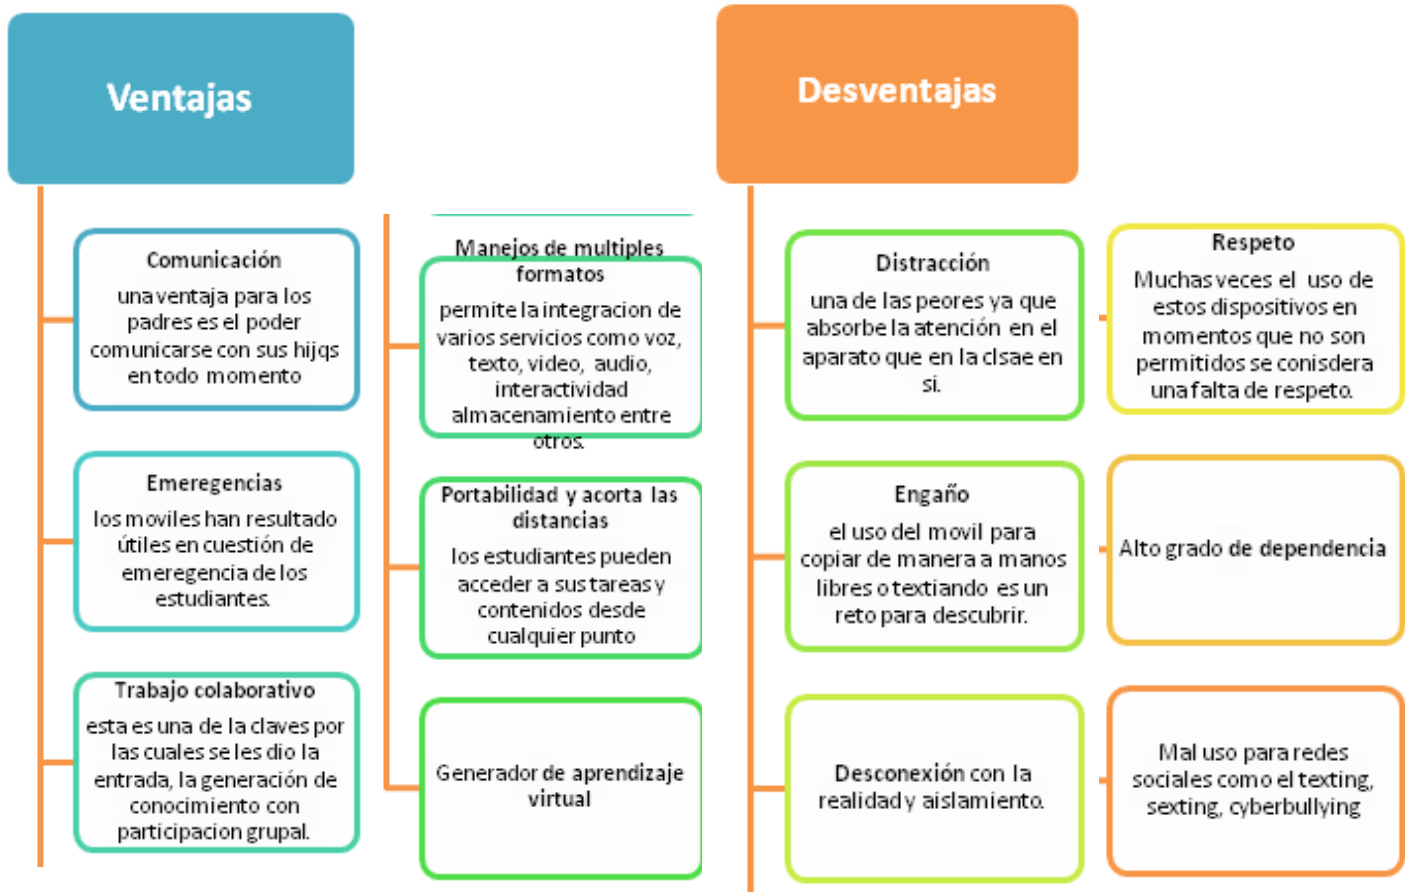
Ventajas

Comunicación
una ventaja para los padres es el poder comunicarse con sus hijqs en todo momento

Emeregencias
los moviles han resultado útiles en cuestión de emeregencia de los estudiantes.

Trabajo colaborativo
esta es una de la claves por las cuales se les dio la entrada, la generación de conocimiento con participacion grupal.

Manejos de multiples formatos
permite la integracion de varios servicios como voz, texto, video, audio, interactividad almacenamiento entre otros.

Portabilidad y acorta las distancias
los estudiantes pueden acceder a sus tareas y contenidos desde cualquier punto

Generador de aprendizaje virtual

Desventajas

Distracción
una de las peores ya que absorbe la atención en el aparato que en la clsae en si.

Respeto
Muchas veces el uso de estos dispositivos en momentos que no son permitidos se conisdera una falta de respeto.

Engaño
el uso del movil para copiar de manera a manos libres o textiando es un reto para descubrir.

Alto grado de dependencia

Desconexión con la realidad y aislamiento.

Mal uso para redes sociales como el texting, sexting, cyberbullying